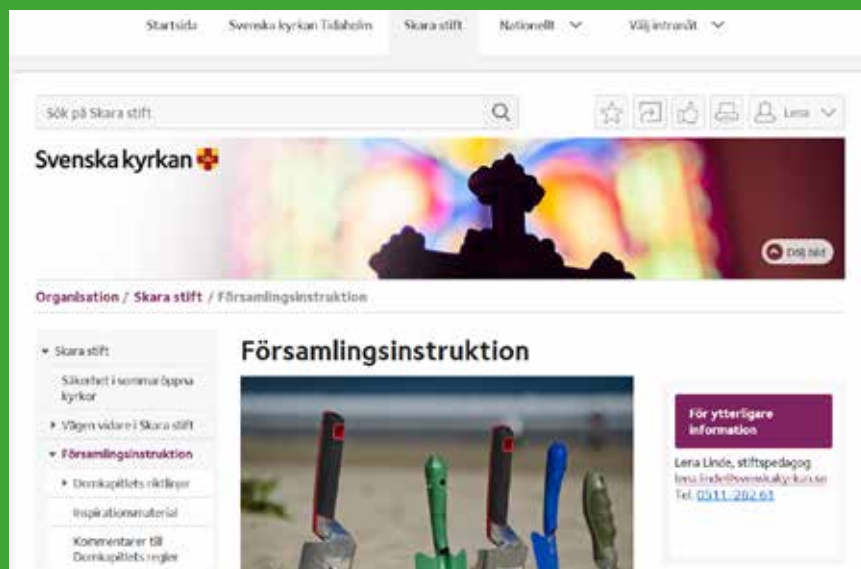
Startsida Svenska kyrkan Tidaholm Skara stift Nationellt Välj intranät

Sök på Skara stift

Lena

Svenska kyrkan

Dölj bild

Organisation / Skara stift / Församlingsinstruktion

Skara stift
Säkerhet i sommaröppna kyrkor
Vägen vidare i Skara stift
Församlingsinstruktion
Domkapitlets riktlinjer
Inspirationsmaterial
Kommentarer till Domkapitlets regler

Församlingsinstruktion

För ytterligare information

Lena Linde, stiftspedagog
lena.linde@svenskakyrkan.se
Tel. 0511-262 61